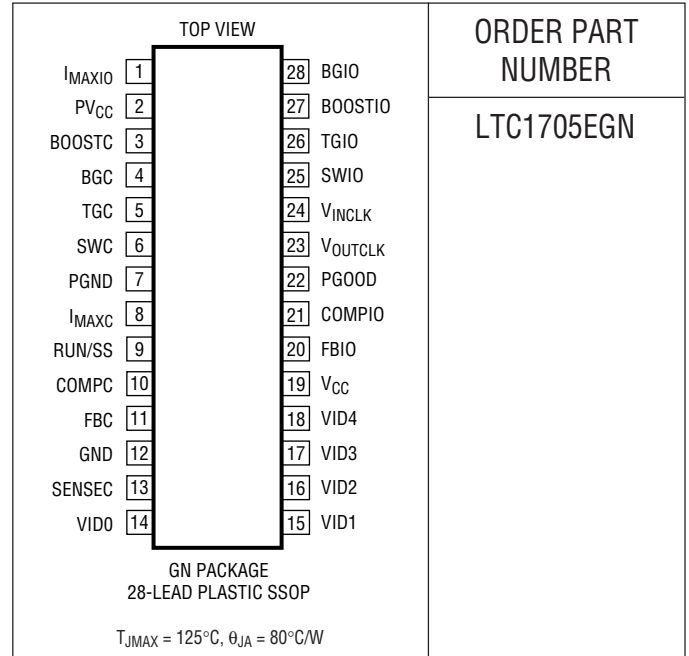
TOP VIEW

| | | | |
|---|---|---|---|
| $I_{MAXIO}$ | 1 | 28 | BGIO |
| $PV_{CC}$ | 2 | 27 | BOOSTIO |
| BOOSTC | 3 | 26 | TGIO |
| BGC | 4 | 25 | SWIO |
| TGC | 5 | 24 | $V_{INCLK}$ |
| SWC | 6 | 23 | $V_{OUTCLK}$ |
| PGND | 7 | 22 | PGOOD |
| $I_{MAXC}$ | 8 | 21 | COMPIO |
| RUN/SS | 9 | 20 | FBIO |
| COMPC | 10 | 19 | $V_{CC}$ |
| FBC | 11 | 18 | VID4 |
| GND | 12 | 17 | VID3 |
| SENSEC | 13 | 16 | VID2 |
| VID0 | 14 | 15 | VID1 |

GN PACKAGE
28-LEAD PLASTIC SSOP

$T_{JMAX} = 125°C, \theta_{JA} = 80°C/W$

ORDER PART NUMBER

LTC1705EGN